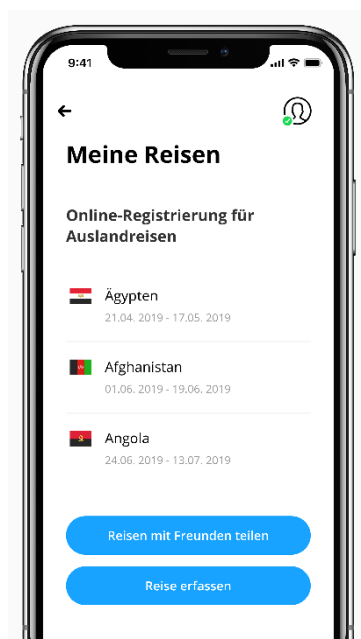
9:41

Meine Reisen

Online-Registrierung für Auslandreisen

Ägypten
21.04. 2019 - 17.05. 2019

Afghanistan
01.06. 2019 - 19.06. 2019

Angola
24.06. 2019 - 13.07. 2019

Reisen mit Freunden teilen

Reise erfassen